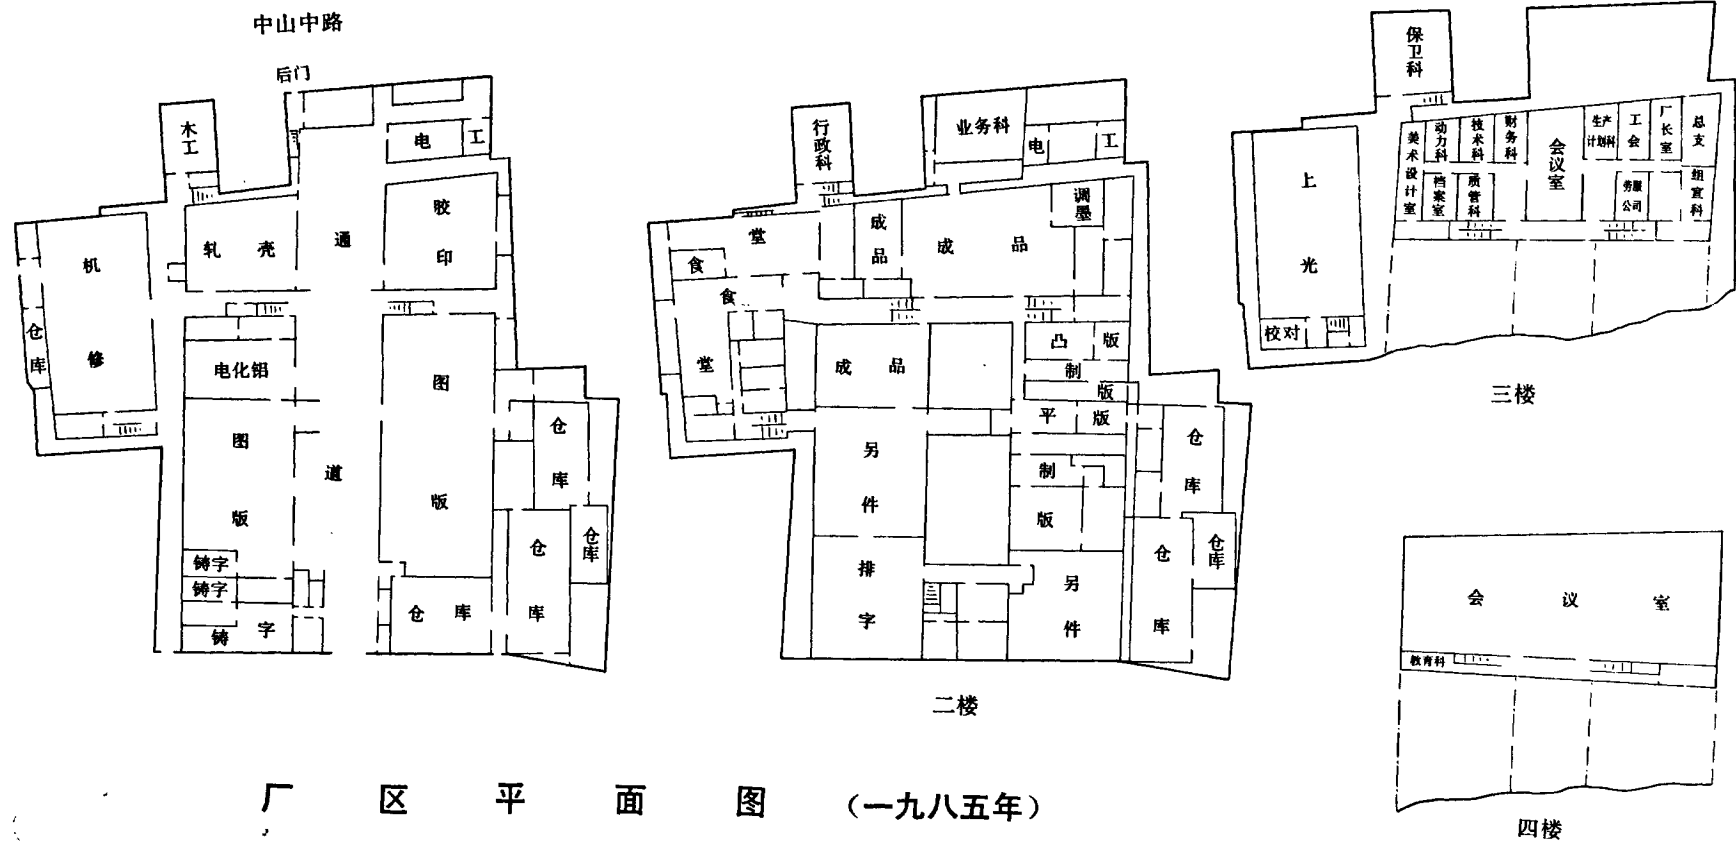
中山中路

后门

木工

电 工

机 修

仓库

轧 壳

通

胶 印

电化铝

图 版

道

图 版

仓 库

铸字

铸字

铸 字

仓 库

仓 库

仓库

行政科

业务科

电 工

食 堂

食 堂

成 品

成 品

调墨

成 品

凸 版

制 版

平 版

另 件

制 版

排 字

另 件

仓 库

仓 库

仓库

二楼

保卫科

上 光

校对

美术设计室

动力科

档案室

技术科

质管科

财务科

会议室

生产计划科

劳服公司

工会

厂长室

总支

组宣科

三楼

会 议 室

教育科

四楼

厂 区 平 面 图 (一九八五年)